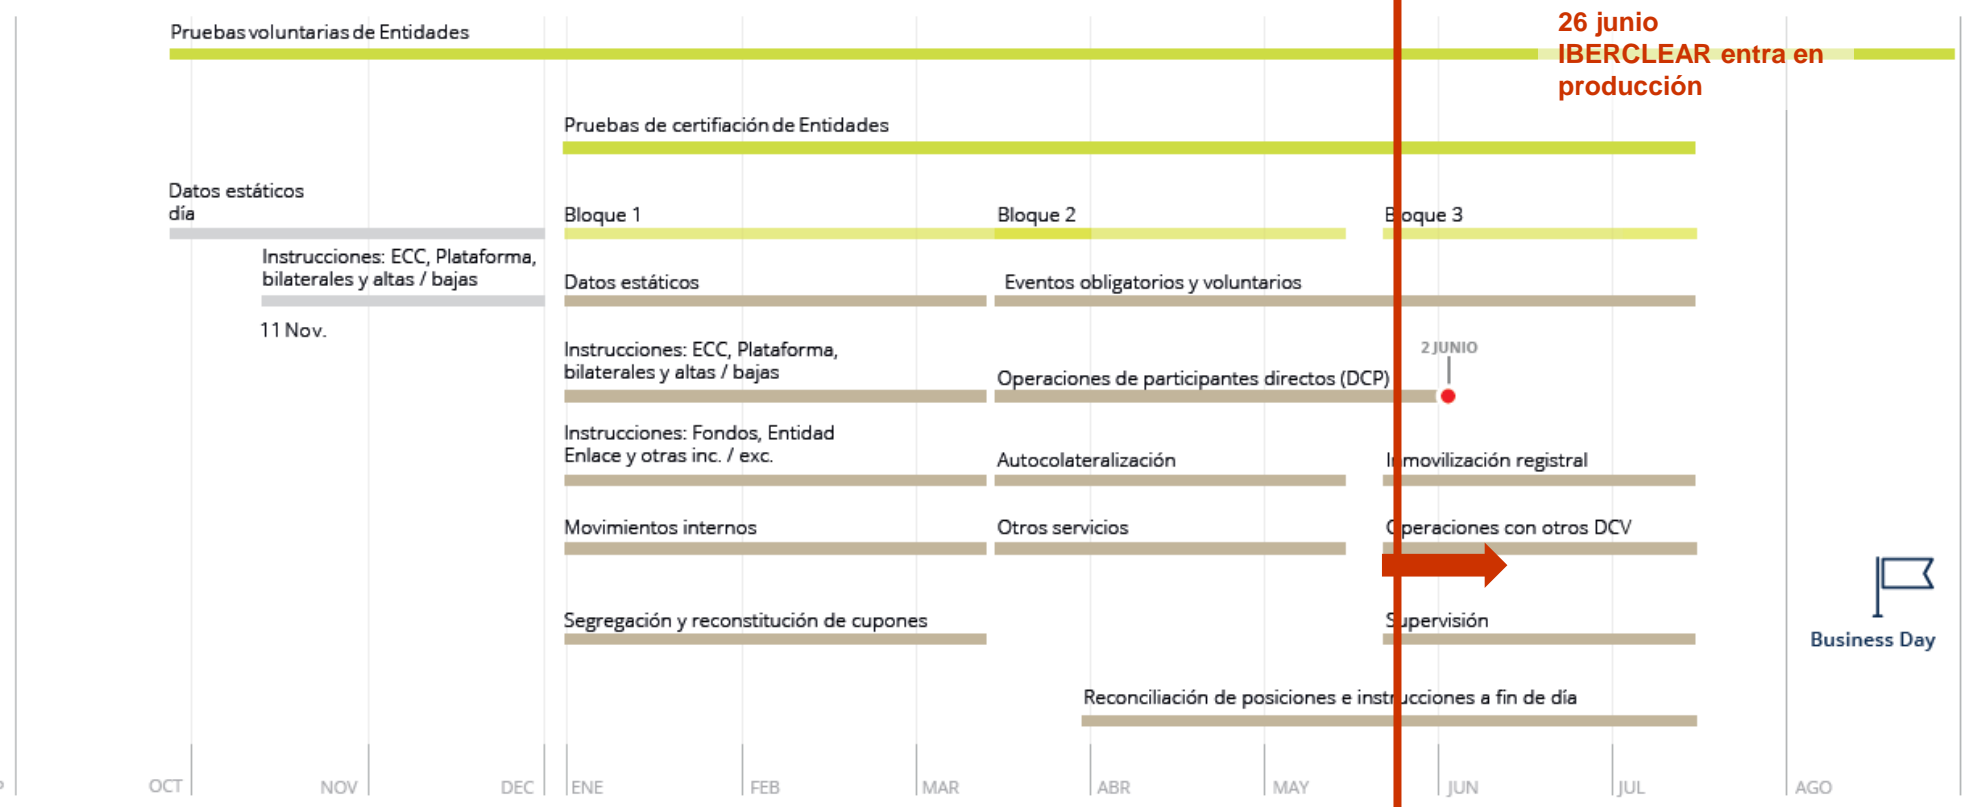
Pruebas voluntarias de Entidades

26 junio
IBERCLEAR entra en producción

Pruebas de certificación de Entidades

Datos estáticos día

Bloque 1

Bloque 2

Bloque 3

Instrucciones: ECC, Plataforma, bilaterales y altas / bajas

Datos estáticos

Eventos obligatorios y voluntarios

11 Nov.

Instrucciones: ECC, Plataforma, bilaterales y altas / bajas

2 JUNIO

Operaciones de participantes directos (DCP)

Instrucciones: Fondos, Entidad Enlace y otras inc. / exc.

Autocolateralización

Inmovilización registral

Movimientos internos

Otros servicios

Operaciones con otros DCV

Segregación y reconstitución de cupones

Supervisión

Business Day

Reconciliación de posiciones e instrucciones a fin de día

OCT NOV DEC ENE FEB MAR ABR MAY JUN JUL AGO